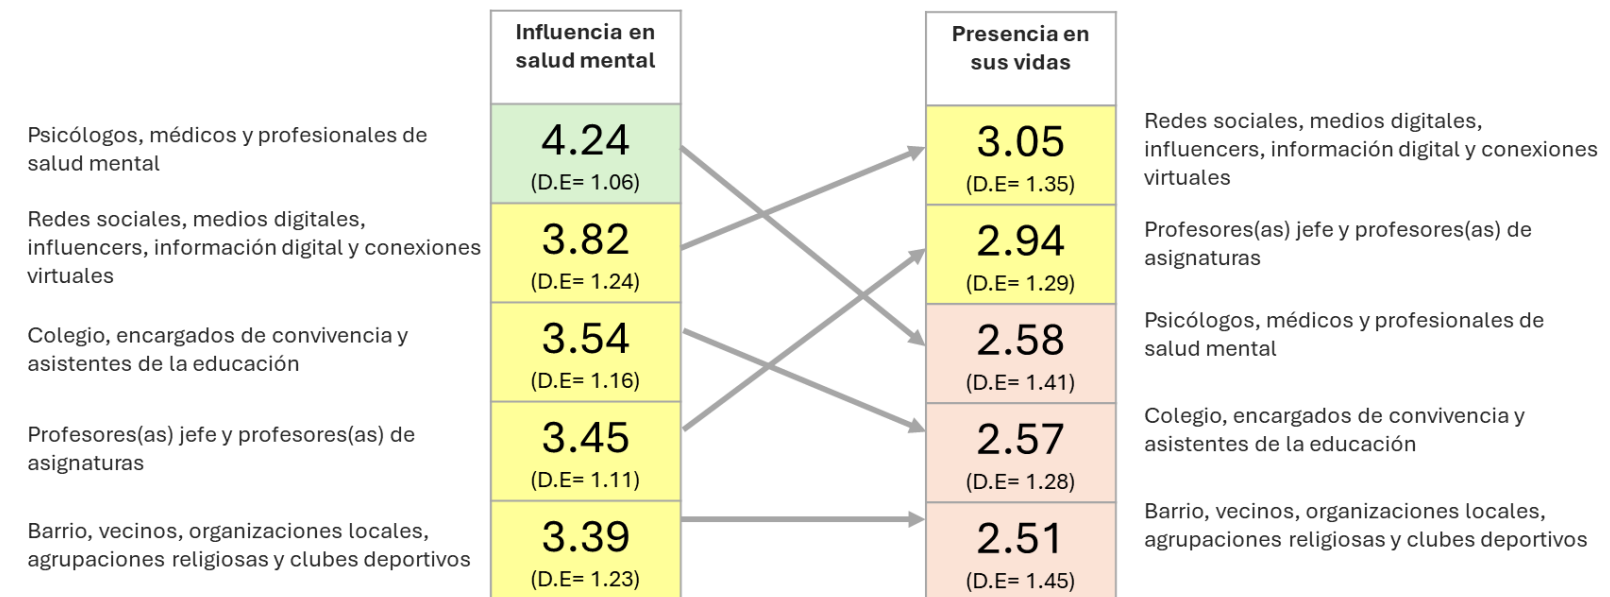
Psicólogos, médicos y profesionales de salud mental

Redes sociales, medios digitales, influencers, información digital y conexiones virtuales

Colegio, encargados de convivencia y asistentes de la educación

Profesores(as) jefe y profesores(as) de asignaturas

Barrio, vecinos, organizaciones locales, agrupaciones religiosas y clubes deportivos

| Influencia en salud mental |
|---|
| 4.24 (D.E= 1.06) |
| 3.82 (D.E= 1.24) |
| 3.54 (D.E= 1.16) |
| 3.45 (D.E= 1.11) |
| 3.39 (D.E= 1.23) |

| Presencia en sus vidas |
|---|
| 3.05 (D.E= 1.35) |
| 2.94 (D.E= 1.29) |
| 2.58 (D.E= 1.41) |
| 2.57 (D.E= 1.28) |
| 2.51 (D.E= 1.45) |

Redes sociales, medios digitales, influencers, información digital y conexiones virtuales

Profesores(as) jefe y profesores(as) de asignaturas

Psicólogos, médicos y profesionales de salud mental

Colegio, encargados de convivencia y asistentes de la educación

Barrio, vecinos, organizaciones locales, agrupaciones religiosas y clubes deportivos